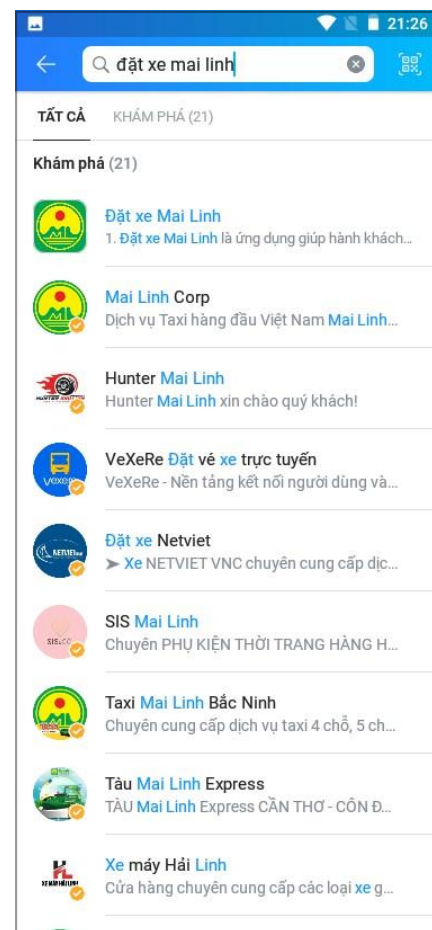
21:26

đặt xe mai linh

TẤT CẢ KHÁM PHÁ (21)

Khám phá (21)

Đặt xe Mai Linh
1. Đặt xe Mai Linh là ứng dụng giúp hành khách...

Mai Linh Corp
Dịch vụ Taxi hàng đầu Việt Nam Mai Linh...

Hunter Mai Linh
Hunter Mai Linh xin chào quý khách!

VeXeRe Đặt vé xe trực tuyến
VeXeRe - Nền tảng kết nối người dùng và...

Đặt xe Netviet
➤ Xe NETVIET VNC chuyên cung cấp dịc...

SIS Mai Linh
Chuyên PHỤ KIỆN THỜI TRANG HÀNG H...

Taxi Mai Linh Bắc Ninh
Chuyên cung cấp dịch vụ taxi 4 chỗ, 5 ch...

Tàu Mai Linh Express
TÀU Mai Linh Express CẦN THƠ - CÔN Đ...

Xe máy Hải Linh
Cửa hàng chuyên cung cấp các loại xe g...